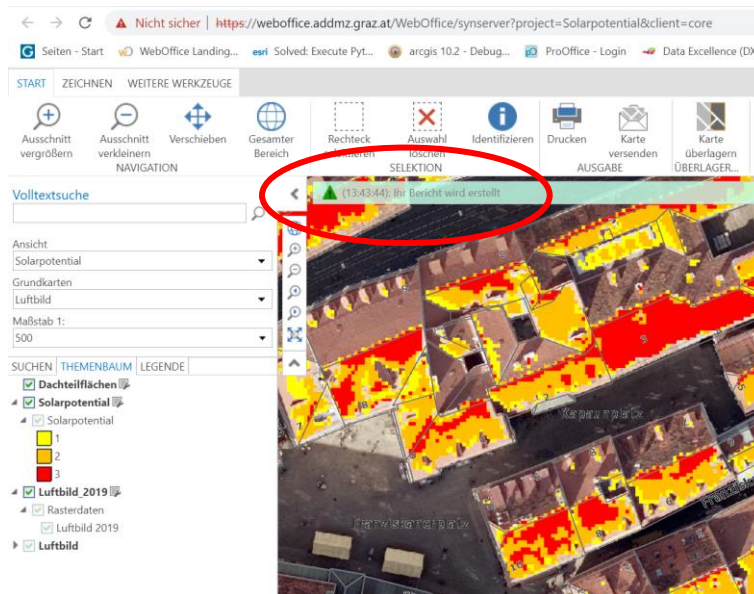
Nicht sicher | https://weboffice.addmz.graz.at/WebOffice/synserver?project=Solarpotential&client=core

Seiten - Start WebOffice Landing... Solved: Execute Pyt... arcgis 10.2 - Debug... ProOffice - Login Data Excellence (DX

START ZEICHNEN WEITERE WERKZEUGE

Ausschnitt vergrößern Ausschnitt verkleinern Verschieben Gesamter Bereich
NAVIGATION
Rechteck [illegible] Auswahl löschen Identifizieren
SELEKTION
Drucken Karte versenden
AUSGABE
Karte überlagern
ÜBERLAGER...

(13:43:44): Ihr Bericht wird erstellt

Volltextsuche

Ansicht
Solarpotential
Grundkarten
Luftbild
Maßstab 1:
500

SUCHEN THEMENBAUM LEGENDE
Dachteilflächen
Solarpotential
Solarpotential
1
2
3
Luftbild_2019
Rasterdaten
Luftbild 2019
Luftbild

Kapaunplatz
Franziskanerplatz
Franzis